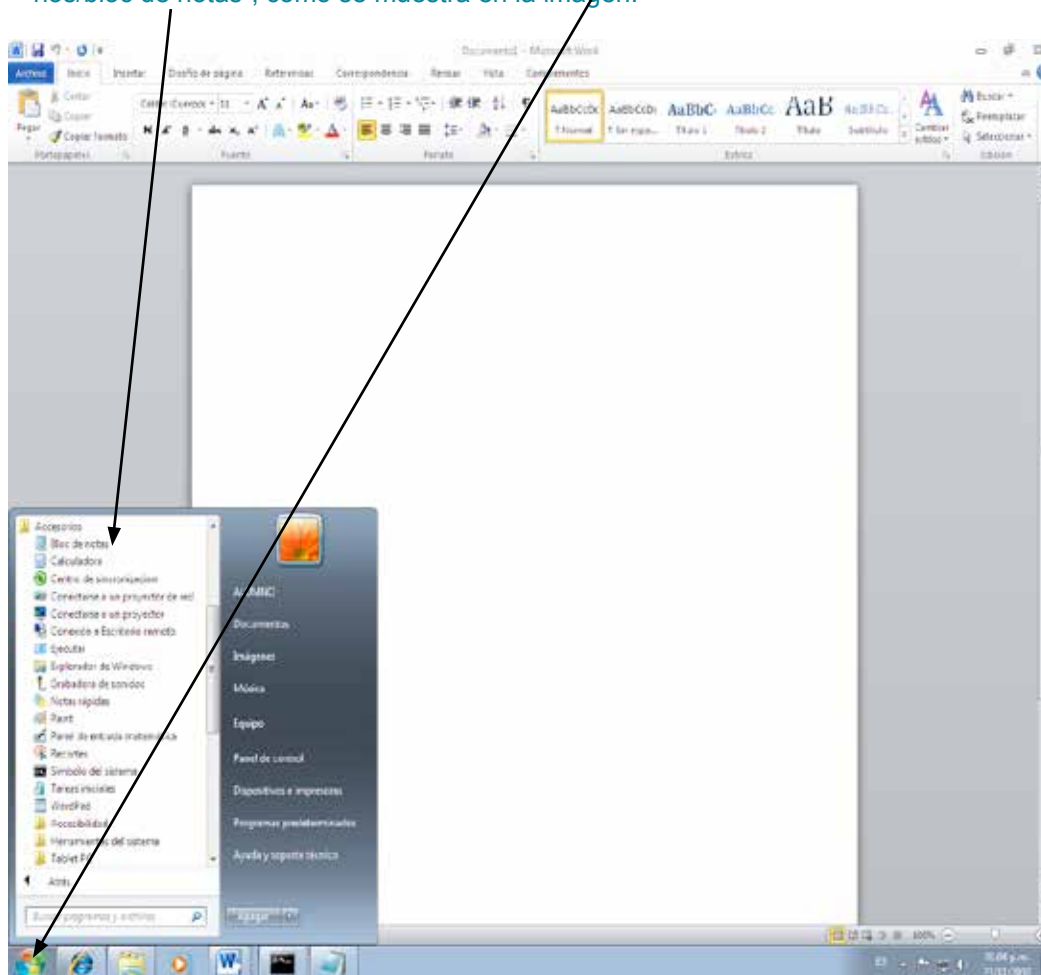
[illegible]Blocs de notas", como se muestra en la imagen.

Documento1 - Microsoft Word

Archivo Inicio Insertar Diseño de página Referencias Correspondencia Revisar Vista Complementos

Cortar
Copiar
Pegar
Copiar formato
Portapapeles

Calibri (Cuerpo) 11
Fuente

Párrafo

AaBbCcDc 1 Normal
AaBbCcDc 1 Sin espa...
AaBbC Título 1
AaBbCc Título 2
AaB Título
AaBbCc. Subtítulo
Cambiar estilos
Estilos

Buscar
Reemplazar
Seleccionar
Edición

Accesorios
Bloc de notas
Calculadora
Centro de sincronización
Conectarse a un proyector de red
Conectarse a un proyector
Conexión a Escritorio remoto
Ejecutar
Explorador de Windows
Grabadora de sonidos
Notas rápidas
Paint
Panel de entrada matemática
Recortes
Símbolo del sistema
Tareas iniciales
WordPad
Accesibilidad
Herramientas del sistema
Tablet PC
Atrás

Buscar programas y archivos

AnABBC
Documentos
Imágenes
Música
Equipo
Panel de control
Dispositivos e impresoras
Programas predeterminados
Ayuda y soporte técnico

Apagar

100%

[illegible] p.m.
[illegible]